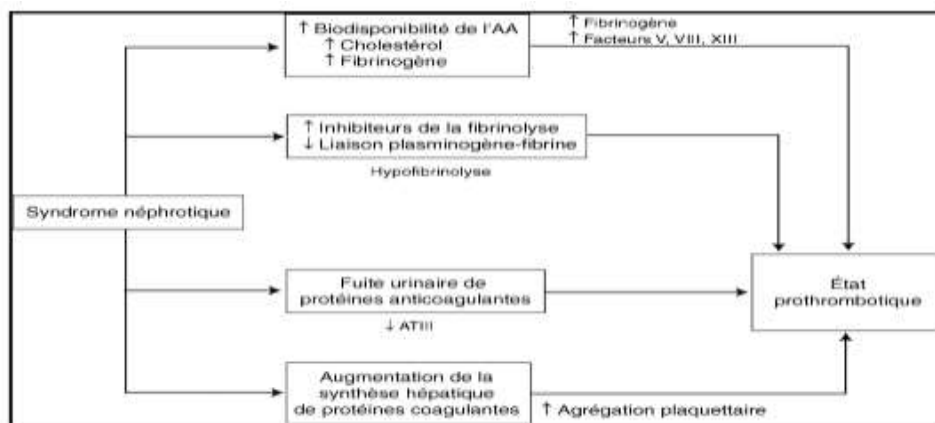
↑ Biodisponibilité de l'AA
↑ Cholestérol
↑ Fibrinogène

↑ Fibrinogène
↑ Facteurs V, VIII, XIII

↑ Inhibiteurs de la fibrinolyse
↓ Liaison plasminogène-fibrine

Hypofibrinolyse

Syndrome néphrotique

Fuite urinaire de protéines anticoagulantes

↓ ATIII

État prothrombotique

Augmentation de la synthèse hépatique de protéines coagulantes

↑ Agrégation plaquettaire